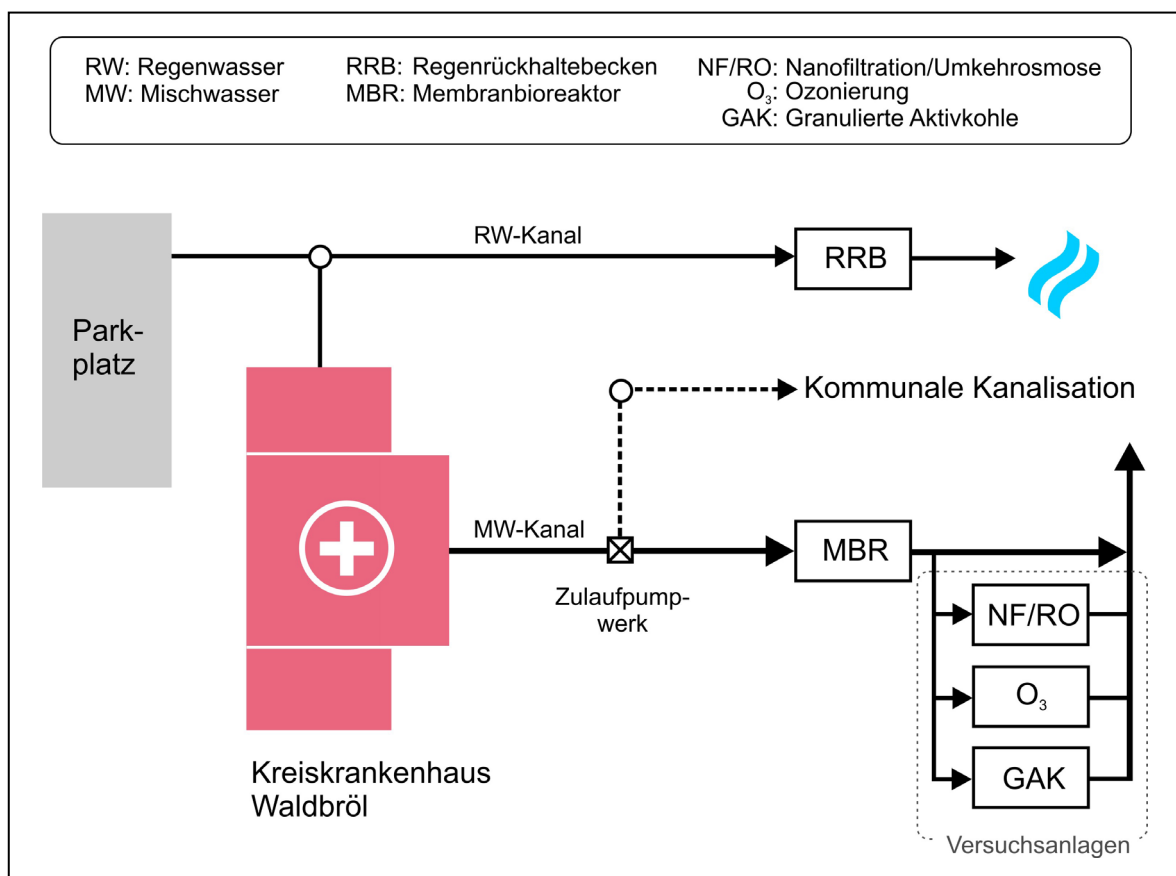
RW: Regenwasser
MW: Mischwasser

RRB: Regenrückhaltebecken
MBR: Membranbioreaktor

NF/RO: Nanofiltration/Umkehrosmose
$O_3$: Ozonierung
GAK: Granulierte Aktivkohle

Park-platz

RW-Kanal

RRB

Kommunale Kanalisation

MW-Kanal

Zulaufpumpwerk

MBR

NF/RO

$O_3$

GAK

Kreiskrankenhaus Waldbröl

Versuchsanlagen